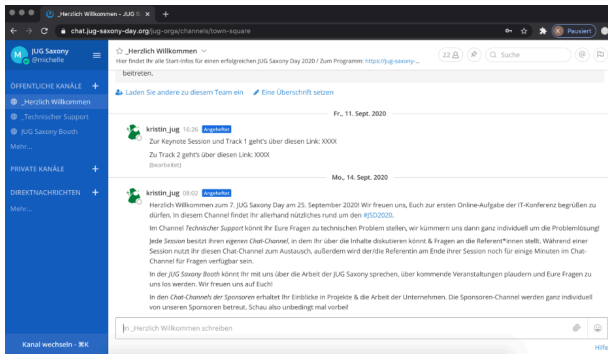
_Herzlich Willkommen - JUG S ×
chat.jug-saxony-day.org/jug-orga/channels/town-square
Pausiert

JUG Saxony
@michelle

ÖFFENTLICHE KANÄLE +
_Herzlich Willkommen
_Technischer Support
JUG Saxony Booth
Mehr...

PRIVATE KANÄLE +

DIREKTNACHRICHTEN +
Mehr...

Kanal wechseln - ⌘K

☆ _Herzlich Willkommen
Hier findet Ihr alle Start-Infos für einen erfolgreichen JUG Saxony Day 2020 / Zum Programm: https://jug-saxony-...
22
Suche

beitreten.

Laden Sie andere zu diesem Team ein
Eine Überschrift setzen

Fr., 11. Sept. 2020

kristin_jug 16:26 Angeheftet
Zur Keynote Session und Track 1 geht's über diesen Link: XXXX
Zu Track 2 geht's über diesen Link: XXXX
(bearbeitet)

Mo., 14. Sept. 2020

kristin_jug 08:02 Angeheftet
Herzlich Willkommen zum 7. JUG Saxony Day am 25. September 2020! Wir freuen uns, Euch zur ersten Online-Ausgabe der IT-Konferenz begrüßen zu dürfen. In diesem Channel findet Ihr allerhand nützliches rund um den #JSD2020.

Im Channel Technischer Support könnt Ihr Eure Fragen zu technischen Problem stellen, wir kümmern uns dann ganz individuell um die Problemlösung!

Jede Session besitzt ihren eigenen Chat-Channel, in dem Ihr über die Inhalte diskutieren könnt & Fragen an die Referent*innen stellt. Während einer Session nutzt ihr diesen Chat-Channel zum Austausch, außerdem wird der/die Referentin am Ende ihrer Session noch für einige Minuten im Chat-Channel für Fragen verfügbar sein.

In der JUG Saxony Booth könnt Ihr mit uns über die Arbeit der JUG Saxony sprechen, über kommende Veranstaltungen plaudern und Eure Fragen zu uns los werden. Wir freuen uns auf Euch!

In den Chat-Channels der Sponsoren erhaltet Ihr Einblicke in Projekte & die Arbeit der Unternehmen. Die Sponsoren-Channel werden ganz individuell von unseren Sponsoren betreut. Schau also unbedingt mal vorbei!

In _Herzlich Willkommen schreiben
Hilfe